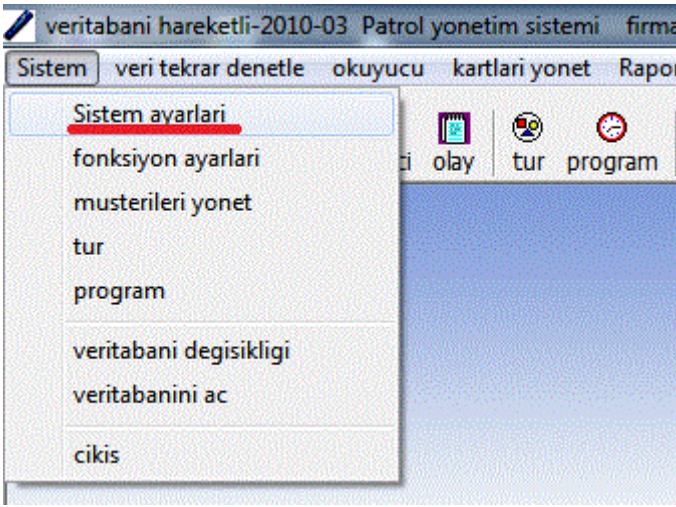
veritabani hareketli-2010-03 Patrol yonetim sistemi firma

Sistem veri tekrar denetle okuyucu kartlari yonet Rapor

Sistem ayarlari
fonksiyon ayarlari
musterileri yonet
tur
program
veritabani degisikligi
veritabanini ac
cikis

ci olay tur program